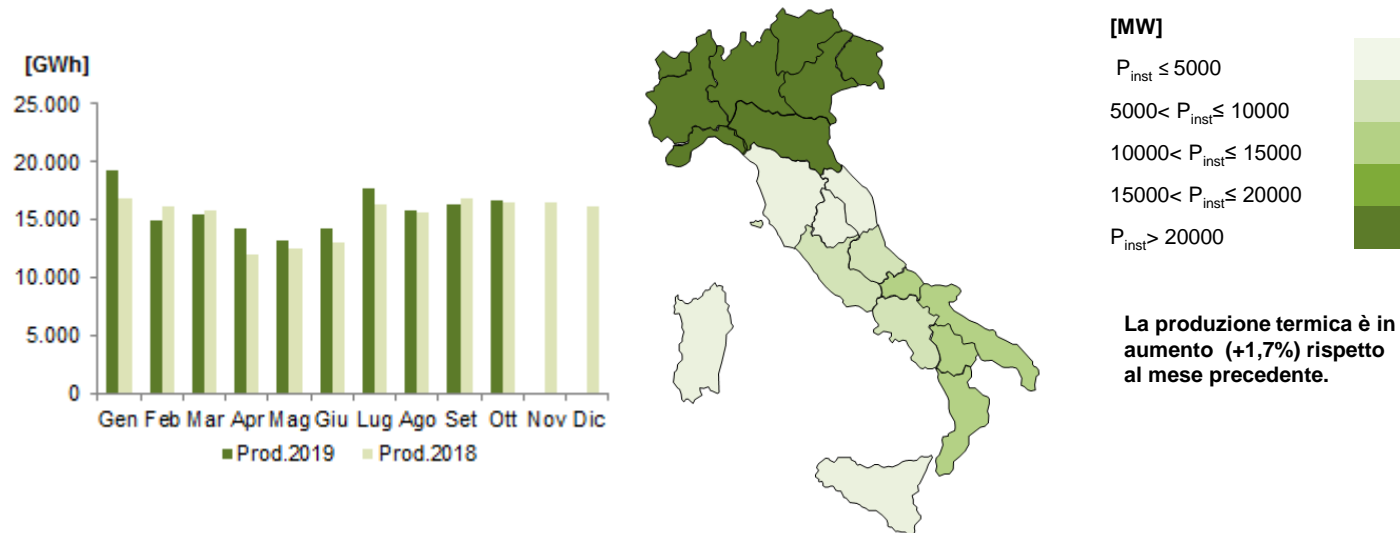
[GWh]

25.000
20.000
15.000
10.000
5.000
0

Gen Feb Mar Apr Mag Giu Lug Ago Set Ott Nov Dic

Prod.2019 Prod.2018

[MW]

$P_{inst} \leq 5000$

$5000 < P_{inst} \leq 10000$

$10000 < P_{inst} \leq 15000$

$15000 < P_{inst} \leq 20000$

$P_{inst} > 20000$

La produzione termica è in aumento (+1,7%) rispetto al mese precedente.